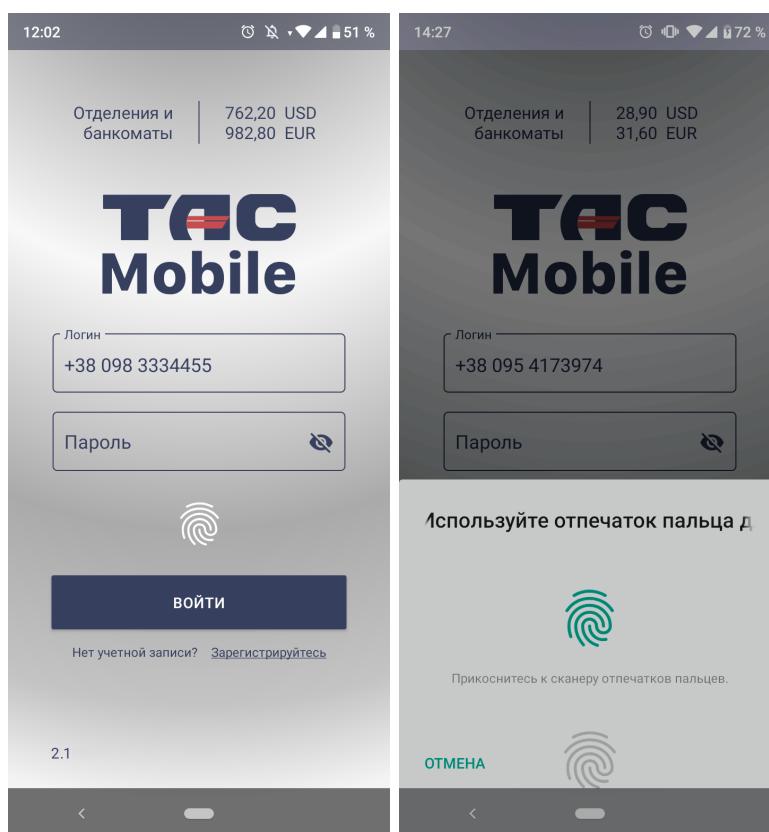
12:02 51 %

Отделения и банкоматы | 762,20 USD 982,80 EUR

TAC Mobile

Логин
+38 098 3334455

Пароль

ВОЙТИ

Нет учетной записи? Зарегистрируйтесь

2.1

14:27 72 %

Отделения и банкоматы | 28,90 USD 31,60 EUR

TAC Mobile

Логин
+38 095 4173974

Пароль

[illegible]спользуйте отпечаток пальца д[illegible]

Прикоснитесь к сканеру отпечатков пальцев.

ОТМЕНА